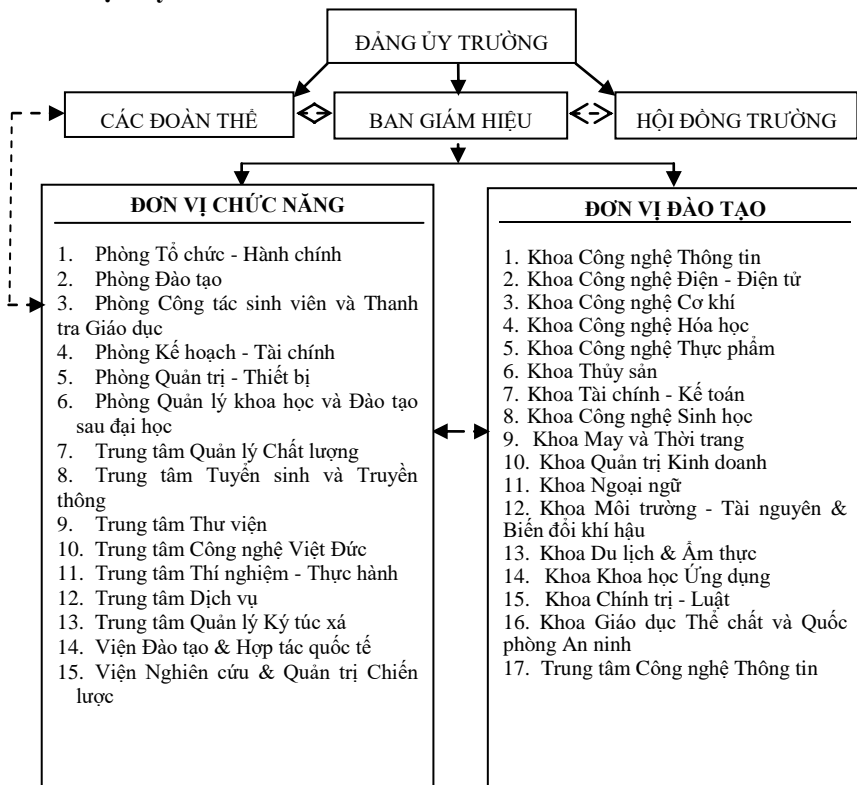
ĐẢNG ỦY TRƯỜNG

CÁC ĐOÀN THỂ

BAN GIÁM HIỆU

HỘI ĐỒNG TRƯỜNG

ĐƠN VỊ CHỨC NĂNG

1. Phòng Tổ chức - Hành chính
2. Phòng Đào tạo
3. Phòng Công tác sinh viên và Thanh tra Giáo dục
4. Phòng Kế hoạch - Tài chính
5. Phòng Quản trị - Thiết bị
6. Phòng Quản lý khoa học và Đào tạo sau đại học
7. Trung tâm Quản lý Chất lượng
8. Trung tâm Tuyển sinh và Truyền thông
9. Trung tâm Thư viện
10. Trung tâm Công nghệ Việt Đức
11. Trung tâm Thí nghiệm - Thực hành
12. Trung tâm Dịch vụ
13. Trung tâm Quản lý Ký túc xá
14. Viện Đào tạo & Hợp tác quốc tế
15. Viện Nghiên cứu & Quản trị Chiến lược

ĐƠN VỊ ĐÀO TẠO

1. Khoa Công nghệ Thông tin
2. Khoa Công nghệ Điện - Điện tử
3. Khoa Công nghệ Cơ khí
4. Khoa Công nghệ Hóa học
5. Khoa Công nghệ Thực phẩm
6. Khoa Thủy sản
7. Khoa Tài chính - Kế toán
8. Khoa Công nghệ Sinh học
9. Khoa May và Thời trang
10. Khoa Quản trị Kinh doanh
11. Khoa Ngoại ngữ
12. Khoa Môi trường - Tài nguyên & Biến đổi khí hậu
13. Khoa Du lịch & Ẩm thực
14. Khoa Khoa học Ứng dụng
15. Khoa Chính trị - Luật
16. Khoa Giáo dục Thể chất và Quốc phòng An ninh
17. Trung tâm Công nghệ Thông tin